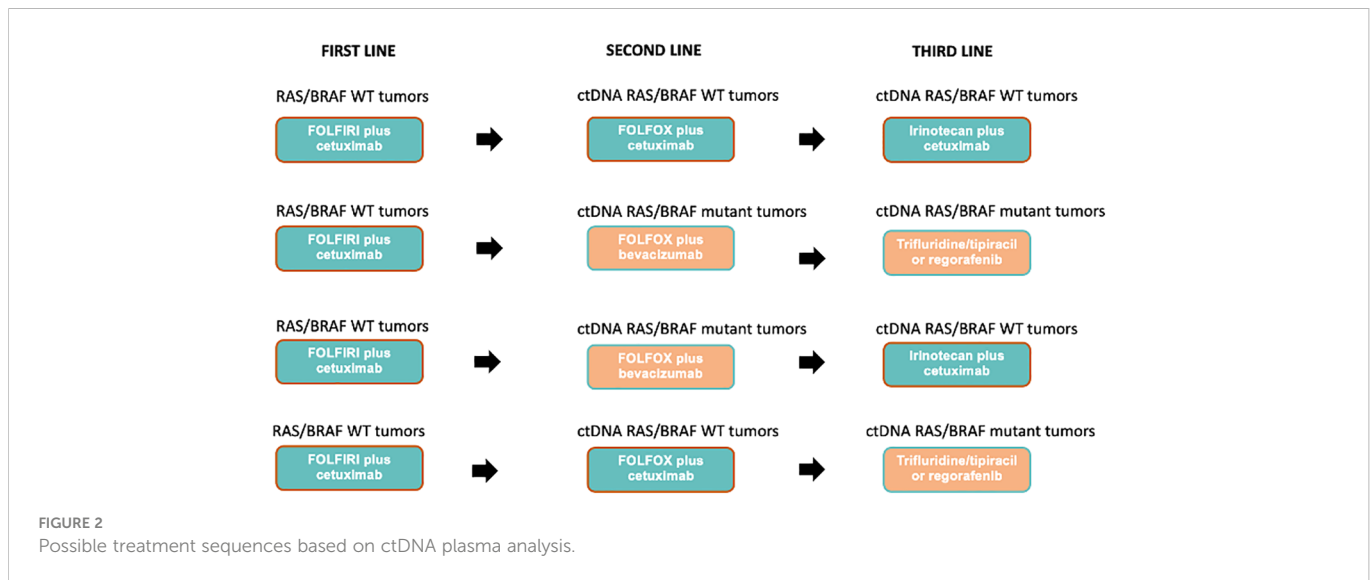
FIRST LINE

SECOND LINE

THIRD LINE

RAS/BRAF WT tumors

FOLFIRI plus cetuximab

ctDNA RAS/BRAF WT tumors

FOLFOX plus cetuximab

ctDNA RAS/BRAF WT tumors

Irinotecan plus cetuximab

RAS/BRAF WT tumors

FOLFIRI plus cetuximab

ctDNA RAS/BRAF mutant tumors

FOLFOX plus bevacizumab

ctDNA RAS/BRAF mutant tumors

Trifluridine/tipiracil or regorafenib

RAS/BRAF WT tumors

FOLFIRI plus cetuximab

ctDNA RAS/BRAF mutant tumors

FOLFOX plus bevacizumab

ctDNA RAS/BRAF WT tumors

Irinotecan plus cetuximab

RAS/BRAF WT tumors

FOLFIRI plus cetuximab

ctDNA RAS/BRAF WT tumors

FOLFOX plus cetuximab

ctDNA RAS/BRAF mutant tumors

Trifluridine/tipiracil or regorafenib

FIGURE 2
Possible treatment sequences based on ctDNA plasma analysis.